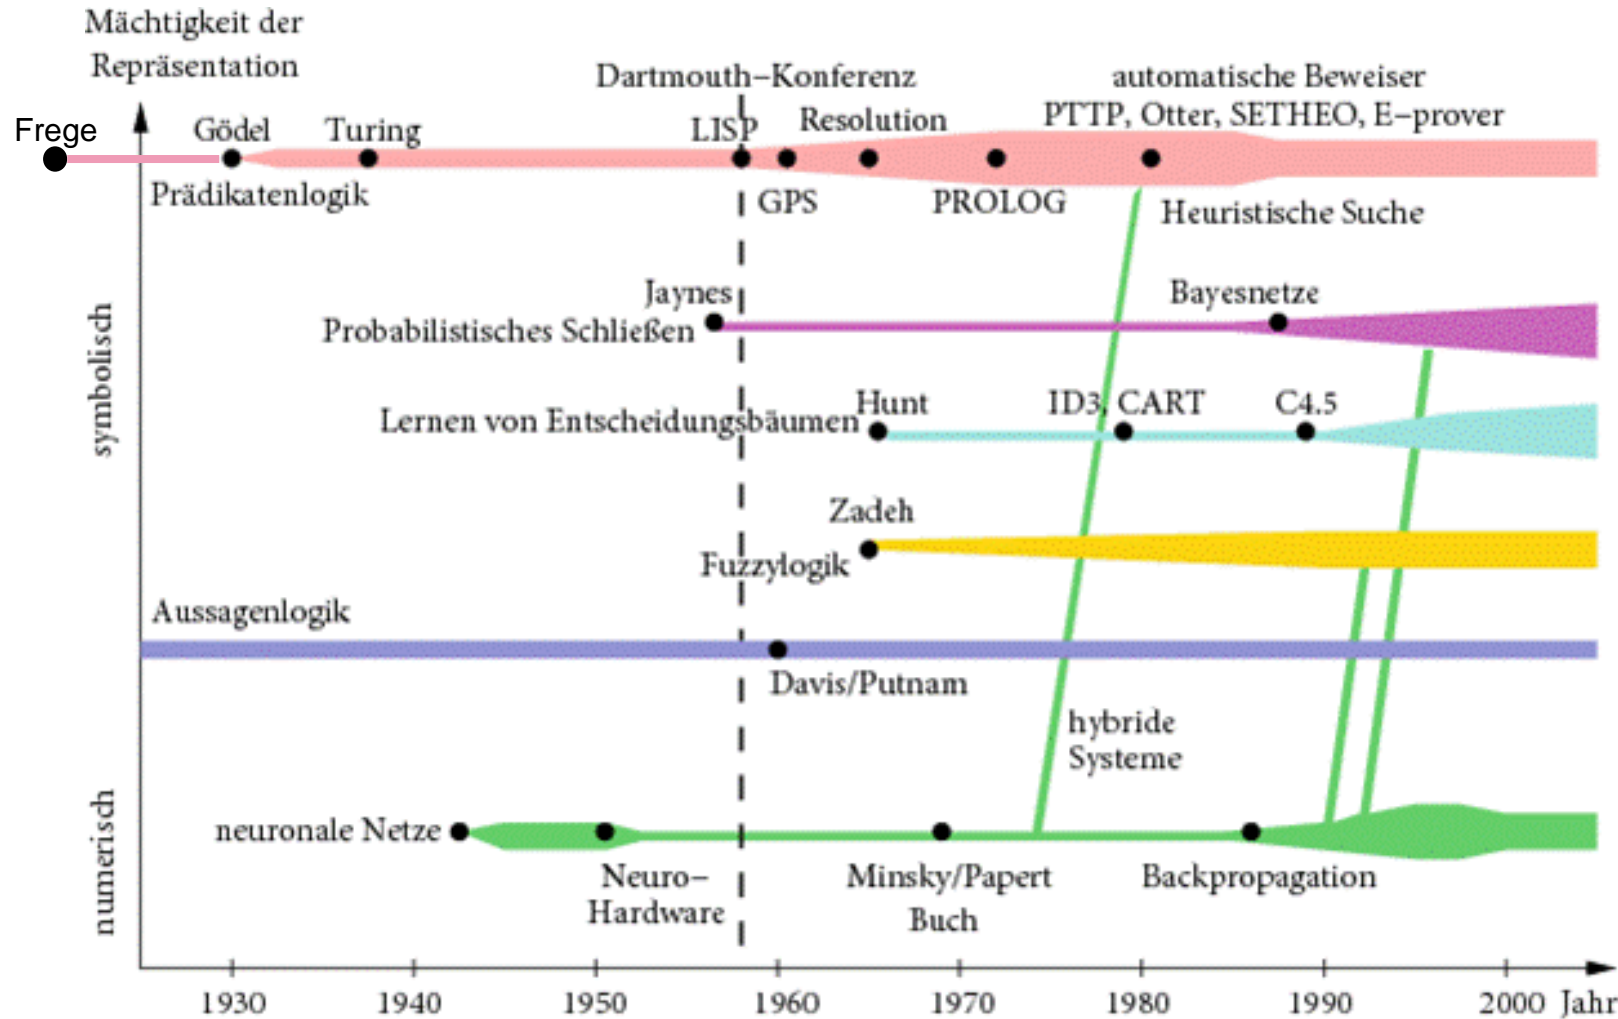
Mächtigkeit der Repräsentation

Dartmouth−Konferenz

automatische Beweiser
PTTP, Otter, SETHEO, E−prover

Frege
Gödel
Turing
LISP
Resolution
Prädikatenlogik
GPS
PROLOG
Heuristische Suche

Jaynes
Bayesnetze
Probabilistisches Schließen

Hunt
ID3, CART
C4.5
Lernen von Entscheidungsbäumen

Zadeh
Fuzzylogik

Aussagenlogik
Davis/Putnam

hybride Systeme

symbolisch

numerisch

neuronale Netze
Neuro− Hardware
Minsky/Papert Buch
Backpropagation

1930 1940 1950 1960 1970 1980 1990 2000 Jahr